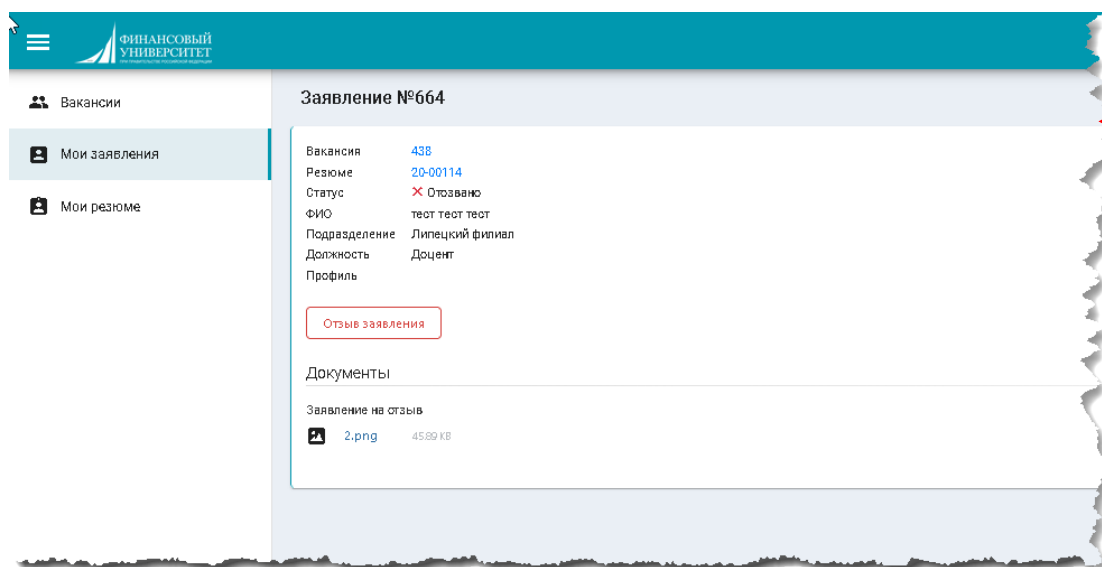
ФИНАНСОВЫЙ УНИВЕРСИТЕТ
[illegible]

Вакансии

Мои заявления

Мои резюме

Заявление №664

| | |
|---|---|
| Вакансия | 438 |
| Резюме | 20-00114 |
| Статус | ✕ Отозвано |
| ФИО | тест тест тест |
| Подразделение | Липецкий филиал |
| Должность | Доцент |
| Профиль | |

Отзыв заявления

Документы

Заявление на отзыв

2.png 45.89 KB